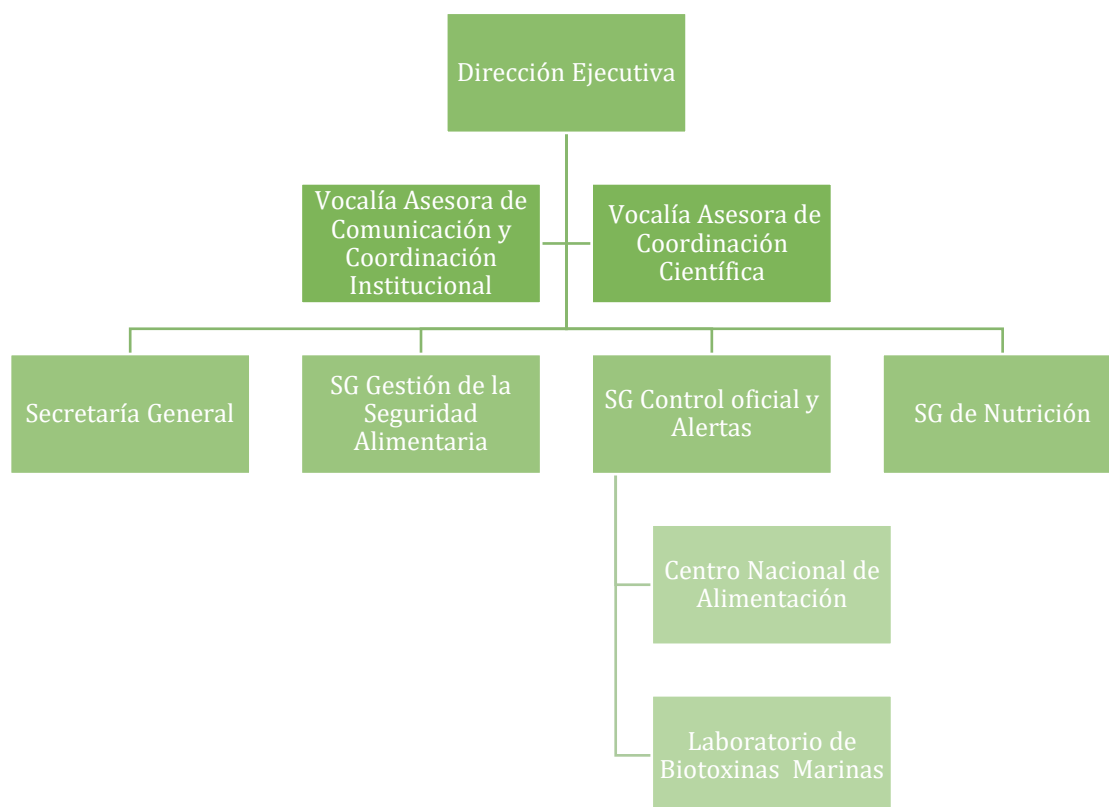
Dirección Ejecutiva

Vocalía Asesora de Comunicación y Coordinación Institucional

Vocalía Asesora de Coordinación Científica

Secretaría General

SG Gestión de la Seguridad Alimentaria

SG Control oficial y Alertas

SG de Nutrición

Centro Nacional de Alimentación

Laboratorio de Biotoxinas Marinas